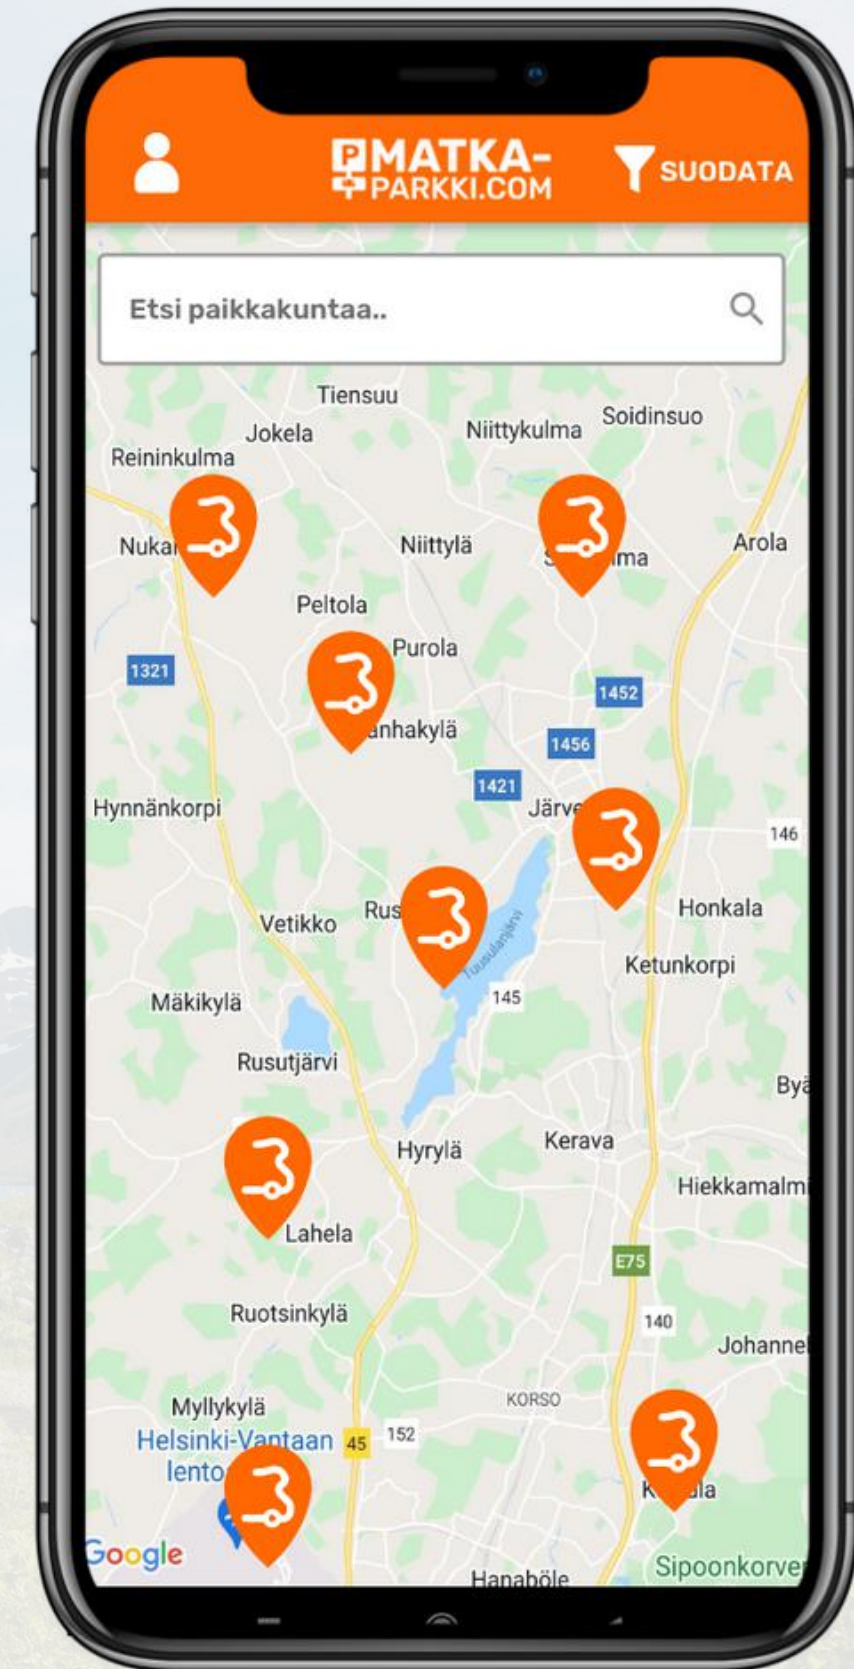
MATKA-PARKKI.COM
SUODATA

Etsi paikkakuntaa..

Tiensuu
Jokela
Niittykulma
Soidinsuo
Reininkulma
Nukar
Niittylä
ima
Arola
Peltola
Purola
1321
1452
anhakylä
1456
1421
Hynnänkorpi
Järve
146
Honkala
Vetikko
Rus
Tuusulanjärvi
Ketunkorpi
145
Mäkikylä
Rusutjärvi
Byä
Hyrylä
Kerava
Hiekkamalm
Lahela
E75
Ruotsinkylä
140
Johanne
KORSO
Myllykylä
Helsinki-Vantaan lento
45
152
ala
Google
Hanaböle
Sipoonkorve